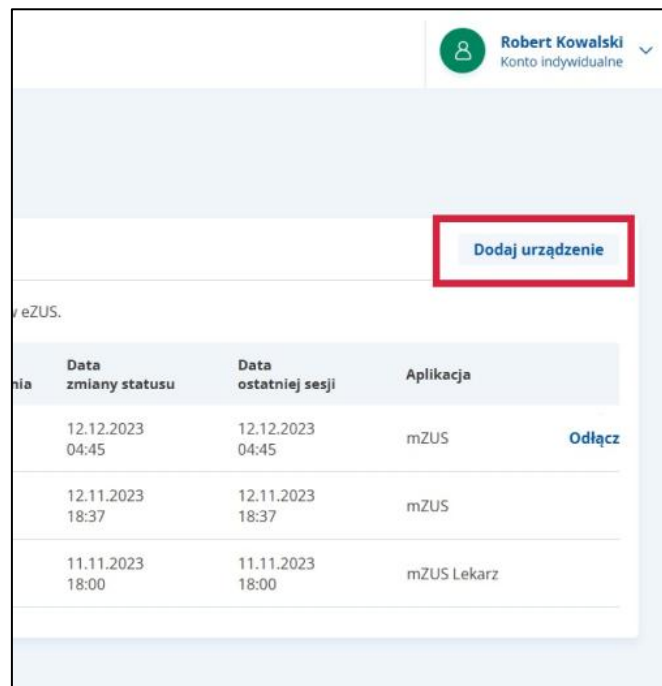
Robert Kowalski
Konto indywidualne

Dodaj urządzenie

v eZUS.

| nia | Data zmiany statusu | Data ostatniej sesji | Aplikacja | |
|---|---|---|---|---|
| | 12.12.2023 04:45 | 12.12.2023 04:45 | mZUS | Odłącz |
| | 12.11.2023 18:37 | 12.11.2023 18:37 | mZUS | |
| | 11.11.2023 18:00 | 11.11.2023 18:00 | mZUS Lekarz | |